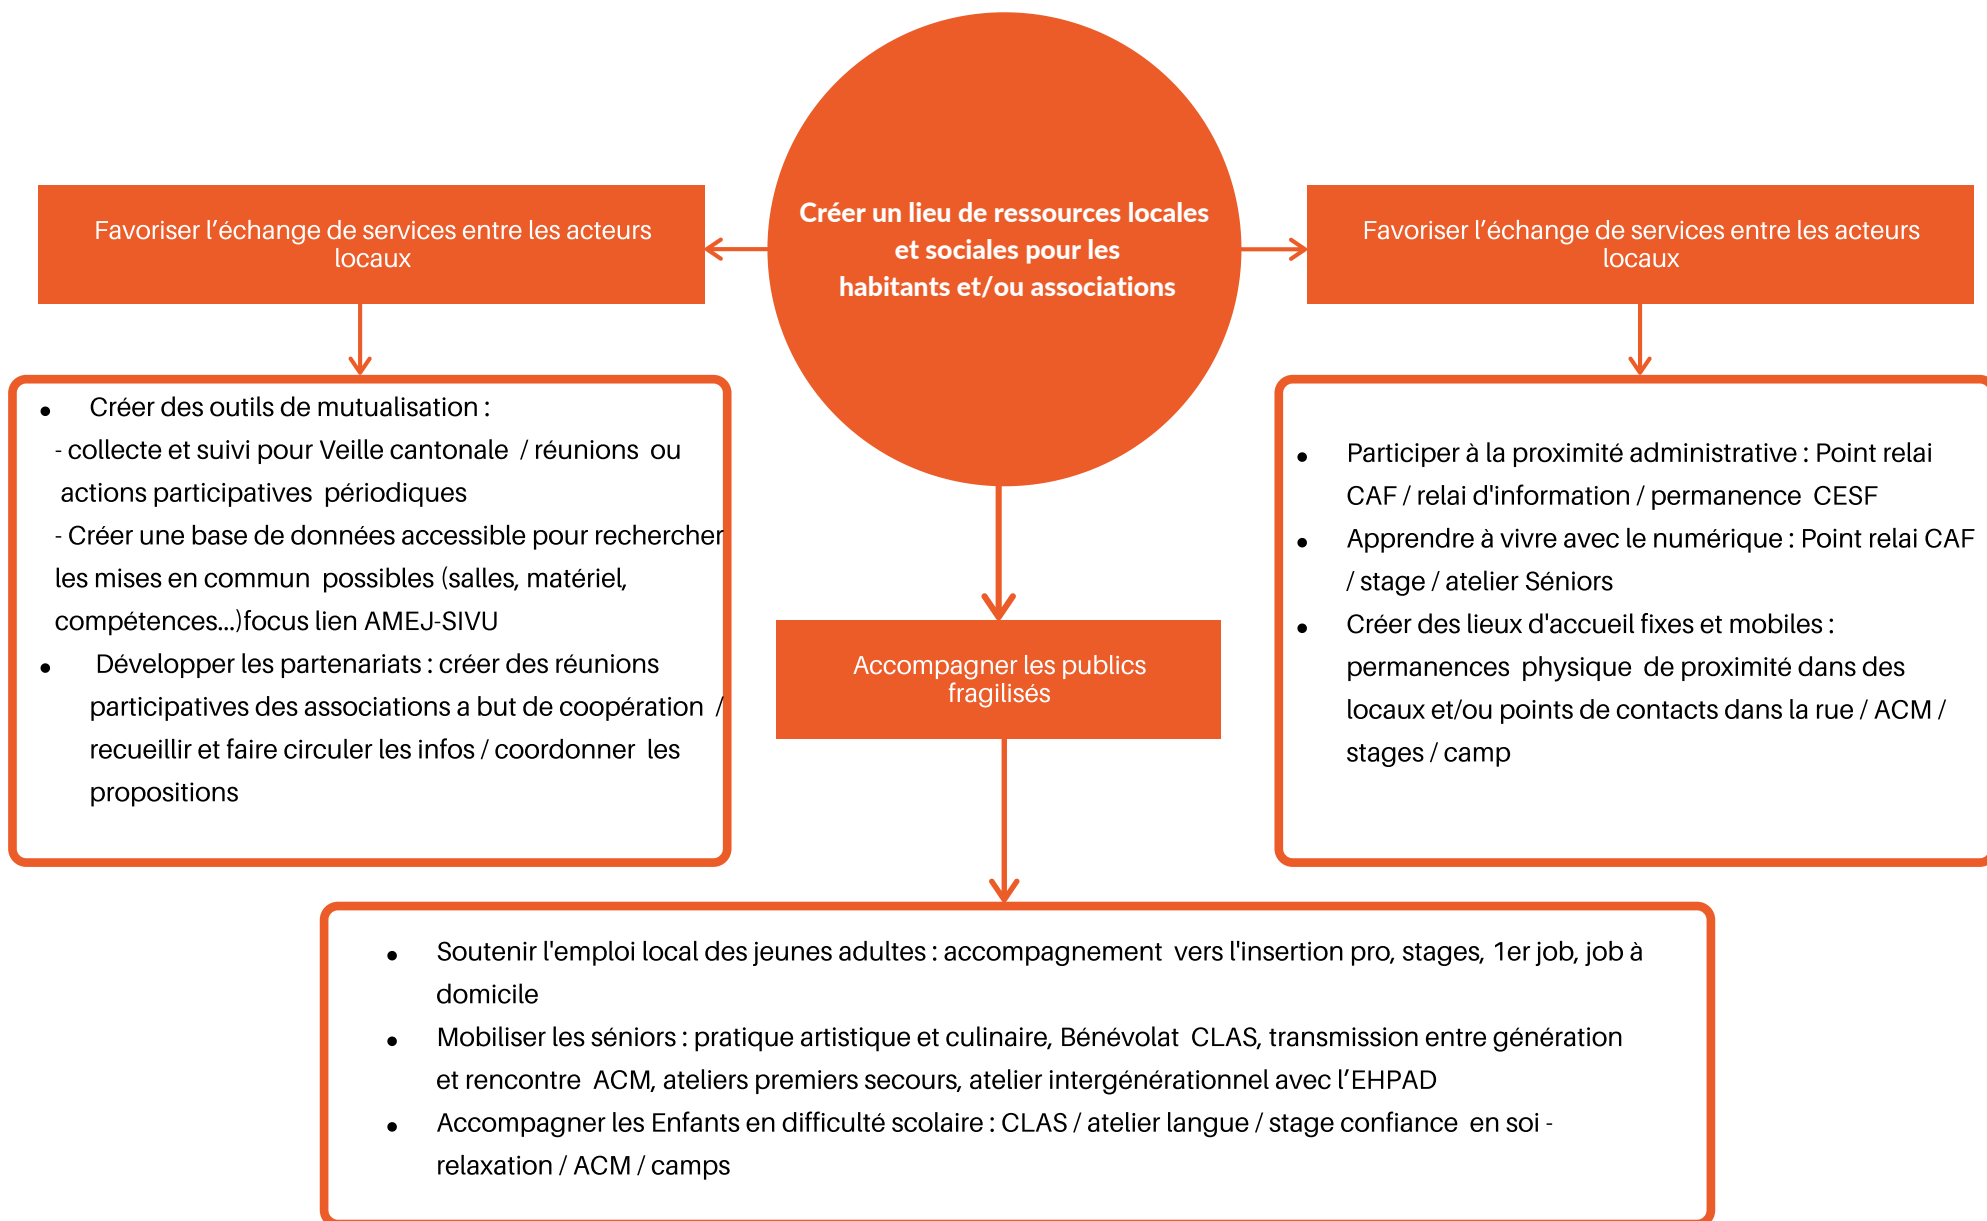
Créer un lieu de ressources locales et sociales pour les habitants et/ou associations

Favoriser l'échange de services entre les acteurs locaux

- Créer des outils de mutualisation :
- collecte et suivi pour Veille cantonale / réunions ou actions participatives périodiques
- Créer une base de données accessible pour rechercher les mises en commun possibles (salles, matériel, compétences...)focus lien AMEJ-SIVU
- Développer les partenariats : créer des réunions participatives des associations a but de coopération / recueillir et faire circuler les infos / coordonner les propositions

Favoriser l'échange de services entre les acteurs locaux

- Participer à la proximité administrative : Point relai CAF / relai d'information / permanence CESF
- Apprendre à vivre avec le numérique : Point relai CAF / stage / atelier Séniors
- Créer des lieux d'accueil fixes et mobiles : permanences physique de proximité dans des locaux et/ou points de contacts dans la rue / ACM / stages / camp

Accompagner les publics fragilisés

- Soutenir l'emploi local des jeunes adultes : accompagnement vers l'insertion pro, stages, 1er job, job à domicile
- Mobiliser les séniors : pratique artistique et culinaire, Bénévolat CLAS, transmission entre génération et rencontre ACM, ateliers premiers secours, atelier intergénérationnel avec l'EHPAD
- Accompagner les Enfants en difficulté scolaire : CLAS / atelier langue / stage confiance en soi - relaxation / ACM / camps